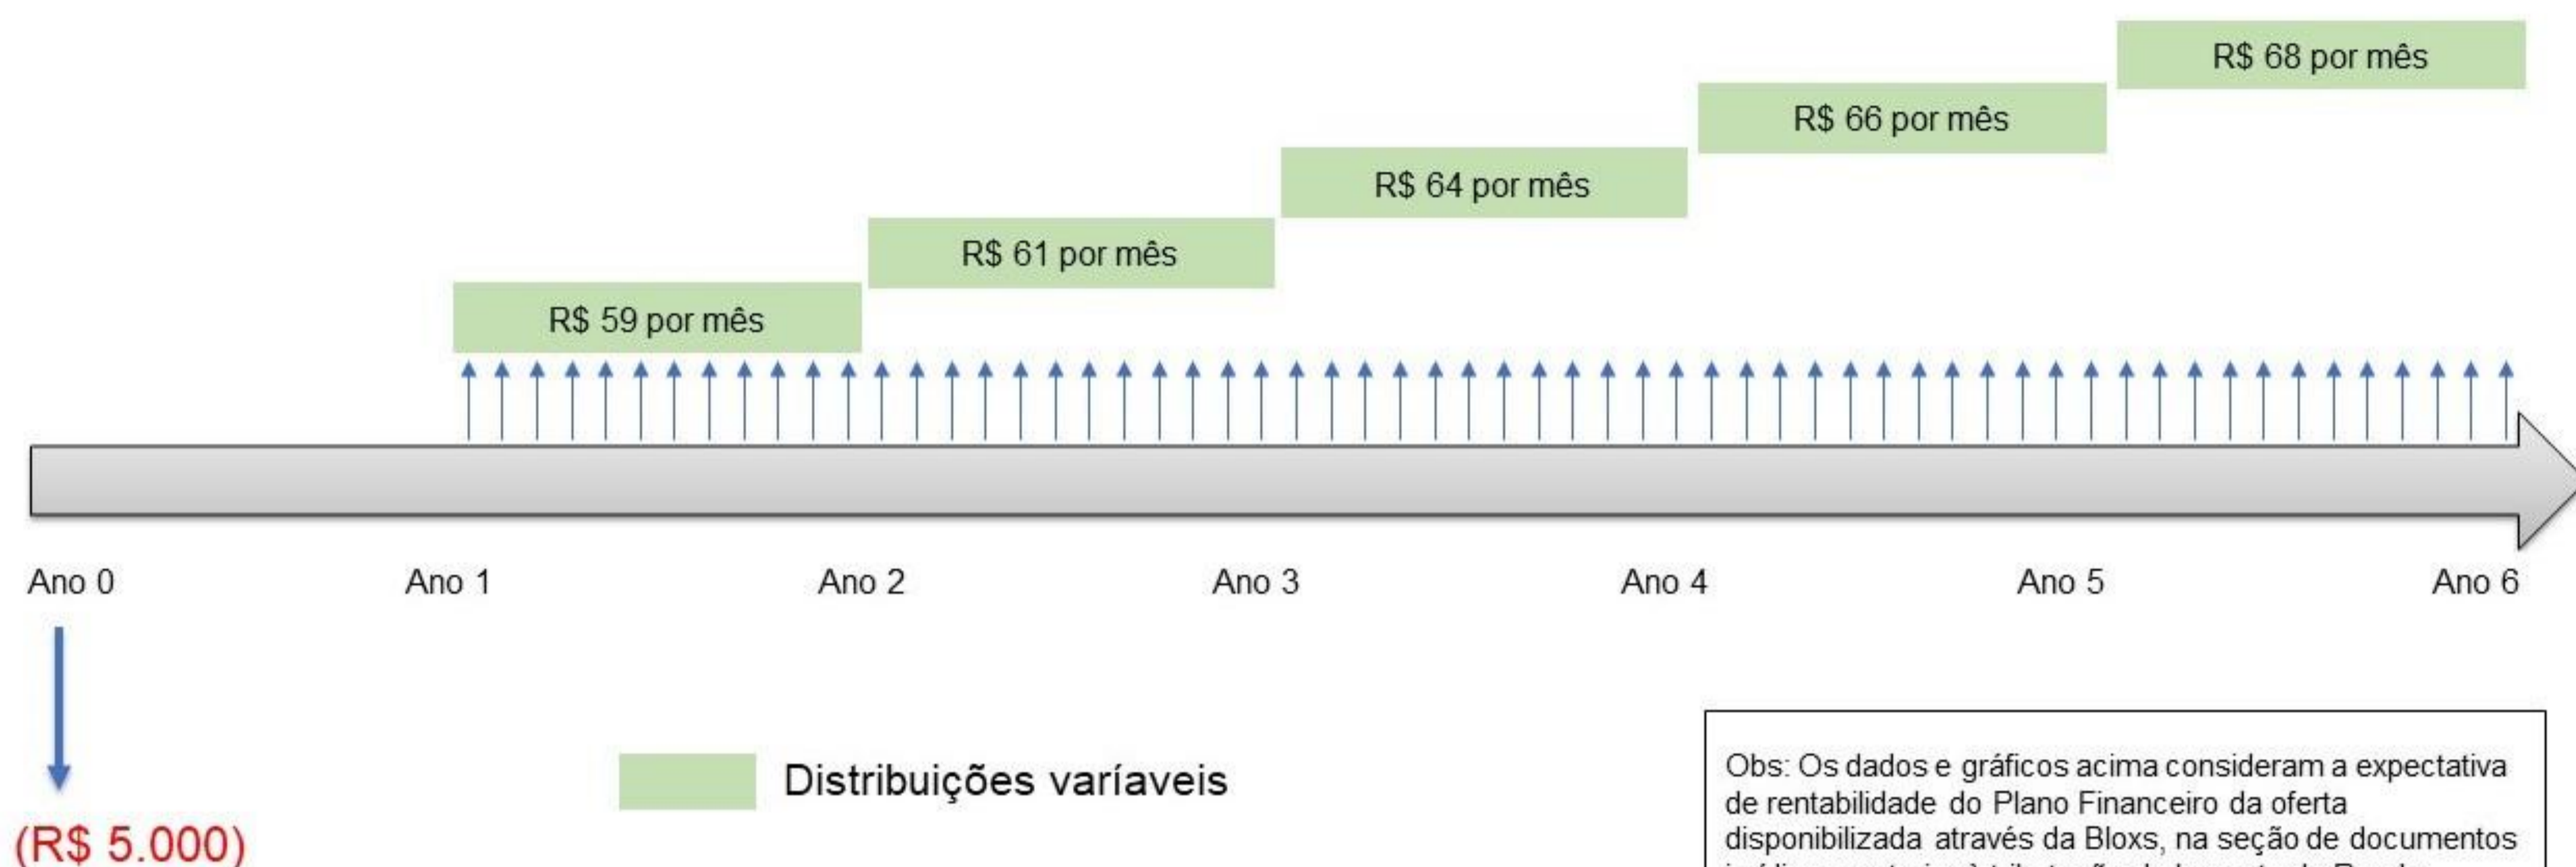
R$ 68 por mês

R$ 66 por mês

R$ 64 por mês

R$ 61 por mês

R$ 59 por mês

Ano 0

Ano 1

Ano 2

Ano 3

Ano 4

Ano 5

Ano 6

(R$ 5.000)

Distribuições variáveis

Obs: Os dados e gráficos acima consideram a expectativa de rentabilidade do Plano Financeiro da oferta disponibilizada através da Bloxs, na seção de documentos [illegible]